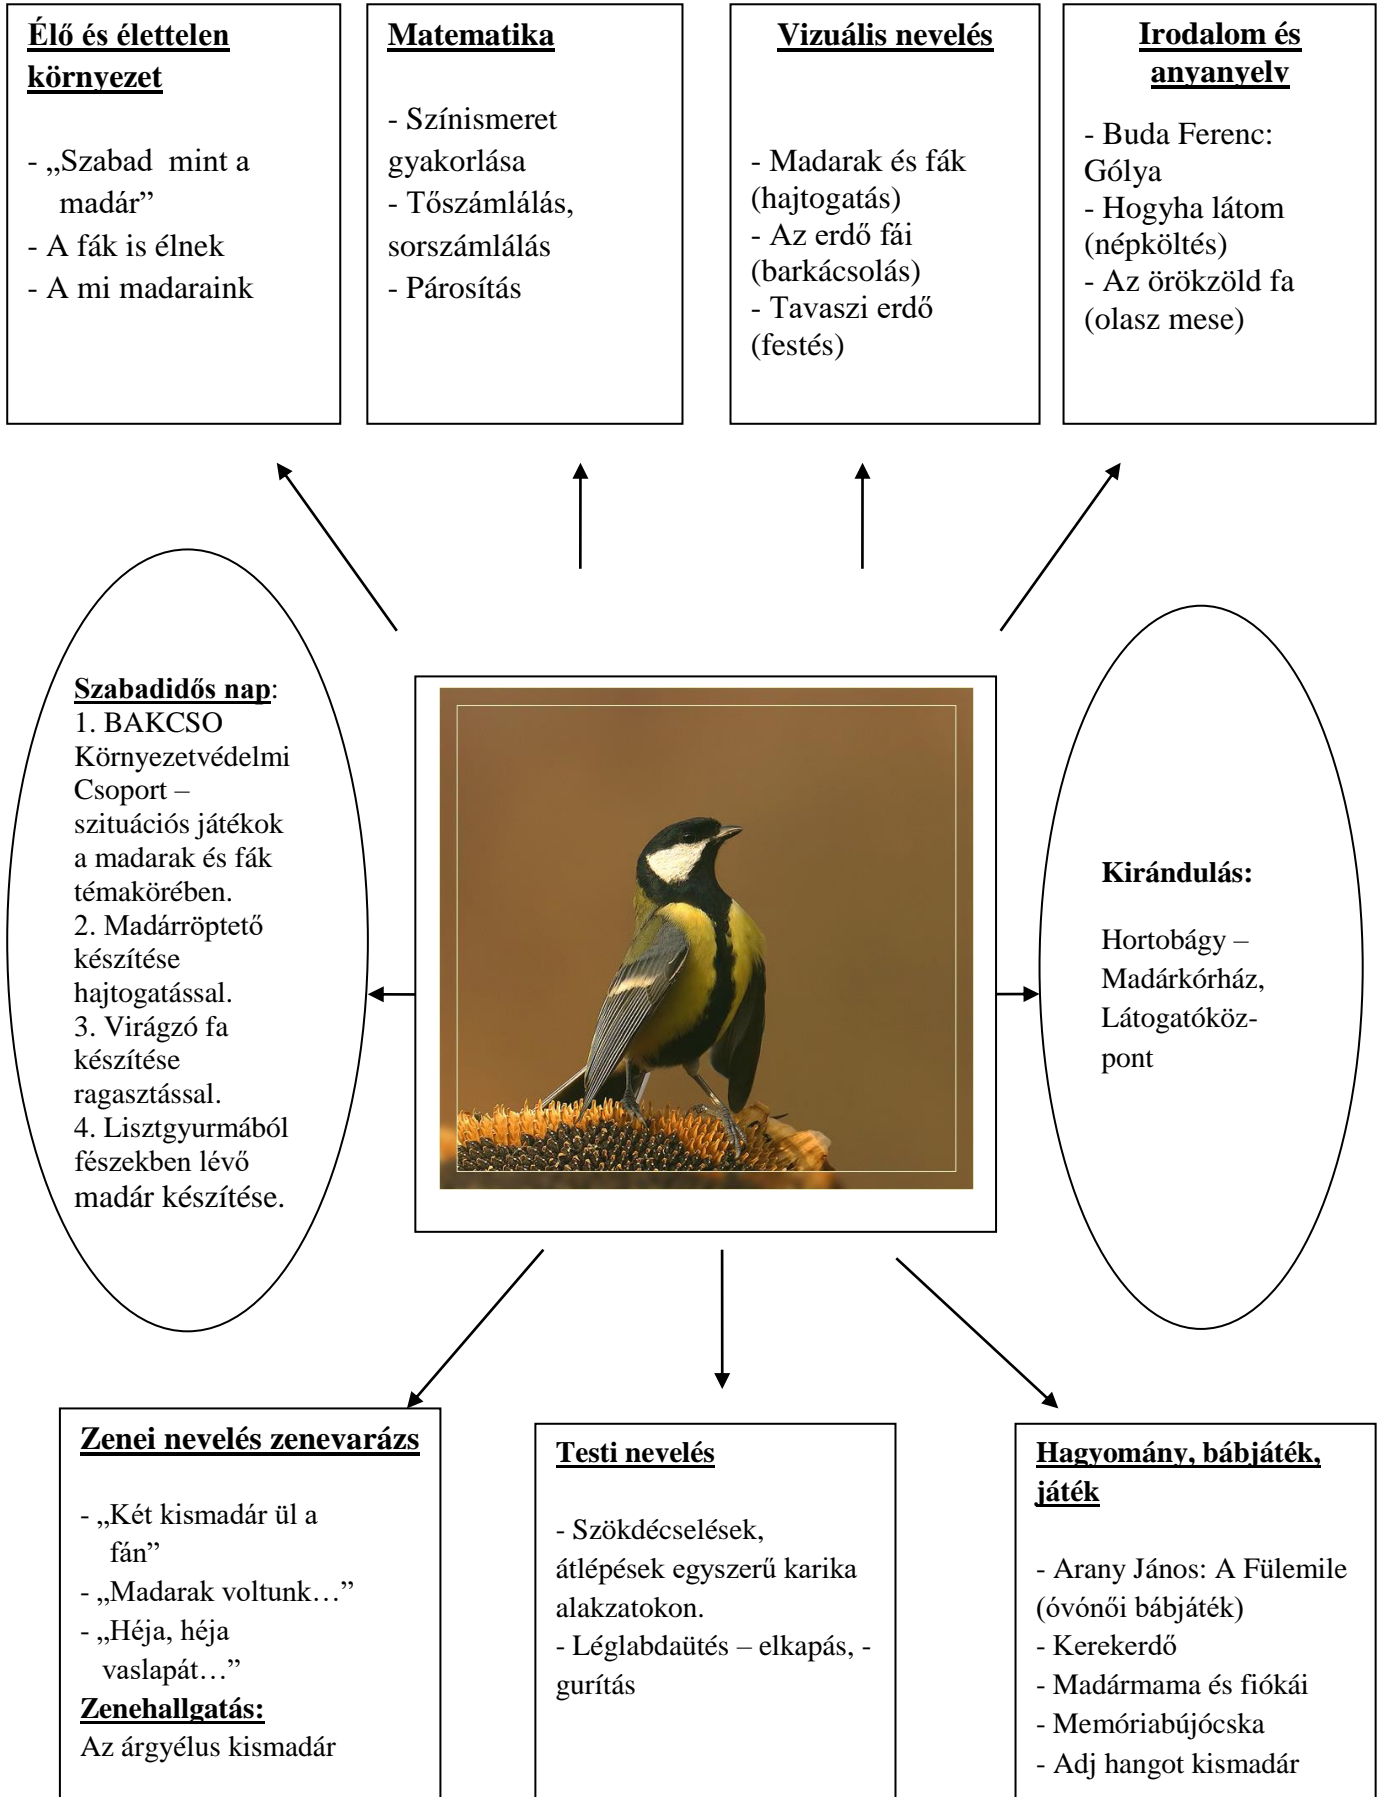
Élő és élettelen környezet

- „Szabad mint a madár”
- A fák is élnek
- A mi madaraink

Matematika

- Színismeret gyakorlása
- Tőszámlálás, sorszámlálás
- Párosítás

Vizuális nevelés

- Madarak és fák (hajtogatás)
- Az erdő fái (barkácsolás)
- Tavaszi erdő (festés)

Irodalom és anyanyelv

- Buda Ferenc: Gólya
- Hogyha látom (népköltés)
- Az örökzöld fa (olasz mese)

Szabadidős nap:
1. BAKCSO Környezetvédelmi Csoport – szituációs játékok a madarak és fák témakörében.
2. Madárröptető készítése hajtogatással.
3. Virágzó fa készítése ragasztással.
4. Lisztgyurmából fészekben lévő madár készítése.

Kirándulás:

Hortobágy – Madárkórház, Látogatóközpont

Zenei nevelés zenevarázs

- „Két kismadár ül a fán”
- „Madarak voltunk…”
- „Héja, héja vaslapát…”
Zenehallgatás:
Az árgyélus kismadár

Testi nevelés

- Szökdécselések, átlépések egyszerű karika alakzatokon.
- Léglabdaütés – elkapás, - gurítás

Hagyomány, bábjáték, játék

- Arany János: A Fülemile (óvónői bábjáték)
- Kerekerdő
- Madármama és fiókái
- Memóriabújócska
- Adj hangot kismadár